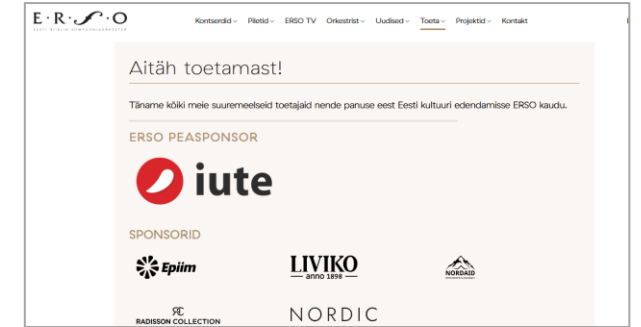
E·R·S·O
EESTI RIIKLIK SÜMFOONIAORKESTER

Kontserdid Piletid ERSO TV Orkestrist Uudised Toeta Projektid Kontakt

Aitäh toetamast!

Täname kõiki meie suuremeelseid toetajaid nende panuse eest Eesti kultuuri edendamisse ERSO kaudu.

ERSO PEASPONSOR

iute

SPONSORID

Epiim

LIVIKO
anno 1898

NORDAID

RADISSON COLLECTION

NORDIC